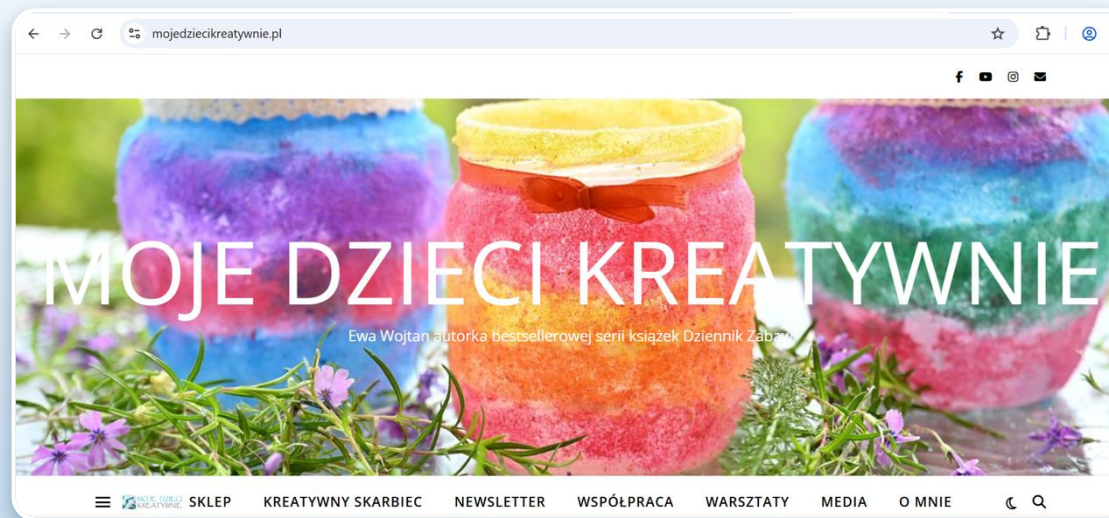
mojedziecikreatywnie.pl

MOJE DZIECI KREATYWNIE

Ewa Wojtan autorka bestsellerowej serii książek Dziennik Zabaw

MOJE DZIECI KREATYWNIE SKLEP KREATYWNY SKARBIEC NEWSLETTER WSPÓŁPRACA WARSZTATY MEDIA O MNIE